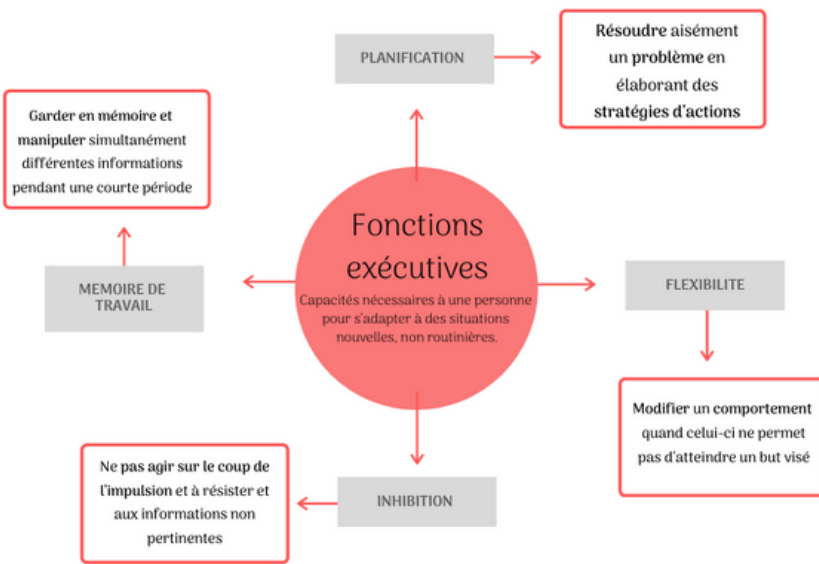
Fonctions exécutives

Capacités nécessaires à une personne pour s'adapter à des situations nouvelles, non routinières.

PLANIFICATION

Résoudre aisément un problème en élaborant des stratégies d'actions

FLEXIBILITE

Modifier un comportement quand celui-ci ne permet pas d'atteindre un but visé

INHIBITION

Ne pas agir sur le coup de l'impulsion et à résister et aux informations non pertinentes

MEMOIRE DE TRAVAIL

Garder en mémoire et manipuler simultanément différentes informations pendant une courte période